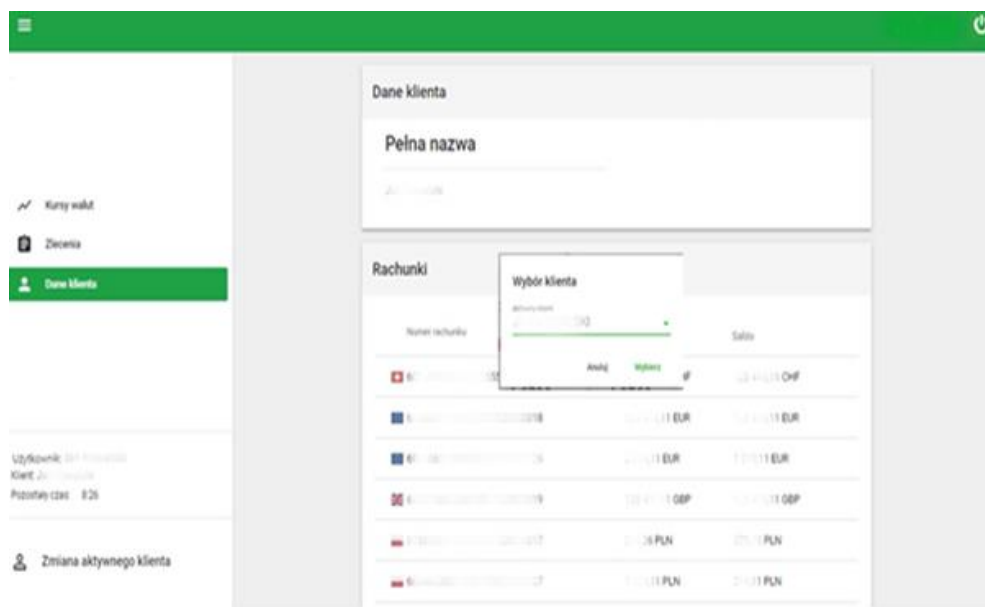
Kursy walut
Zlecenia
Dane klienta

Użytkownik: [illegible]
Klient: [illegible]
Pozostały czas: 8:26

Zmiana aktywnego klienta

Dane klienta

Pełna nazwa

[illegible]

Rachunki

Numer rachunku

Saldo

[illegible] CHF
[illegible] EUR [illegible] EUR
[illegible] EUR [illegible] EUR
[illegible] GBP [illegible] GBP
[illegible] PLN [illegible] PLN
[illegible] PLN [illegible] PLN

Wybór klienta
Aktywny klient
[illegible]
Anuluj Wybierz